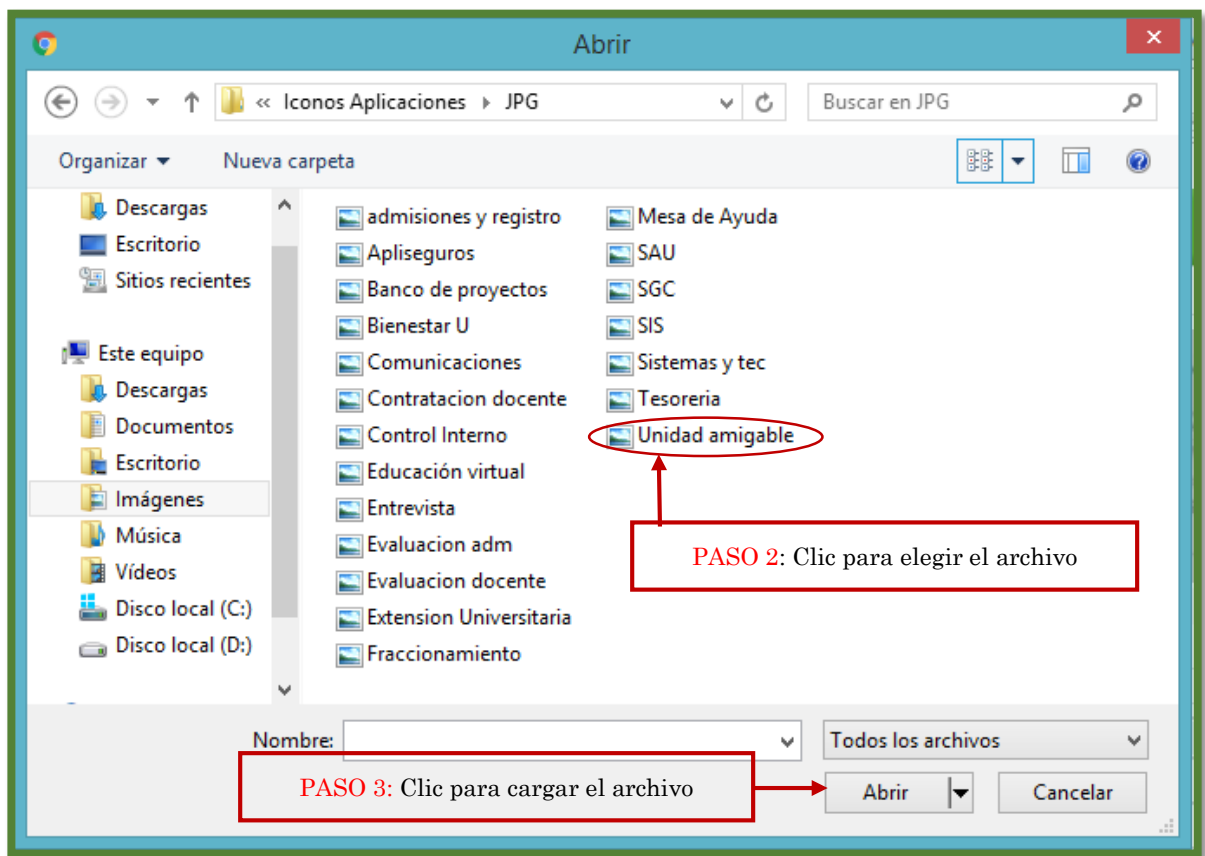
Abrir

« Iconos Aplicaciones ▸ JPG

Buscar en JPG

Organizar ▾ Nueva carpeta

Descargas
Escritorio
Sitios recientes

Este equipo
Descargas
Documentos
Escritorio
Imágenes
Música
Vídeos
Disco local (C:)
Disco local (D:)

admisiones y registro
Apliseguros
Banco de proyectos
Bienestar U
Comunicaciones
Contratacion docente
Control Interno
Educación virtual
Entrevista
Evaluacion adm
Evaluacion docente
Extension Universitaria
Fraccionamiento

Mesa de Ayuda
SAU
SGC
SIS
Sistemas y tec
Tesoreria
Unidad amigable

PASO 2: Clic para elegir el archivo

Nombre:

Todos los archivos

PASO 3: Clic para cargar el archivo

Abrir

Cancelar